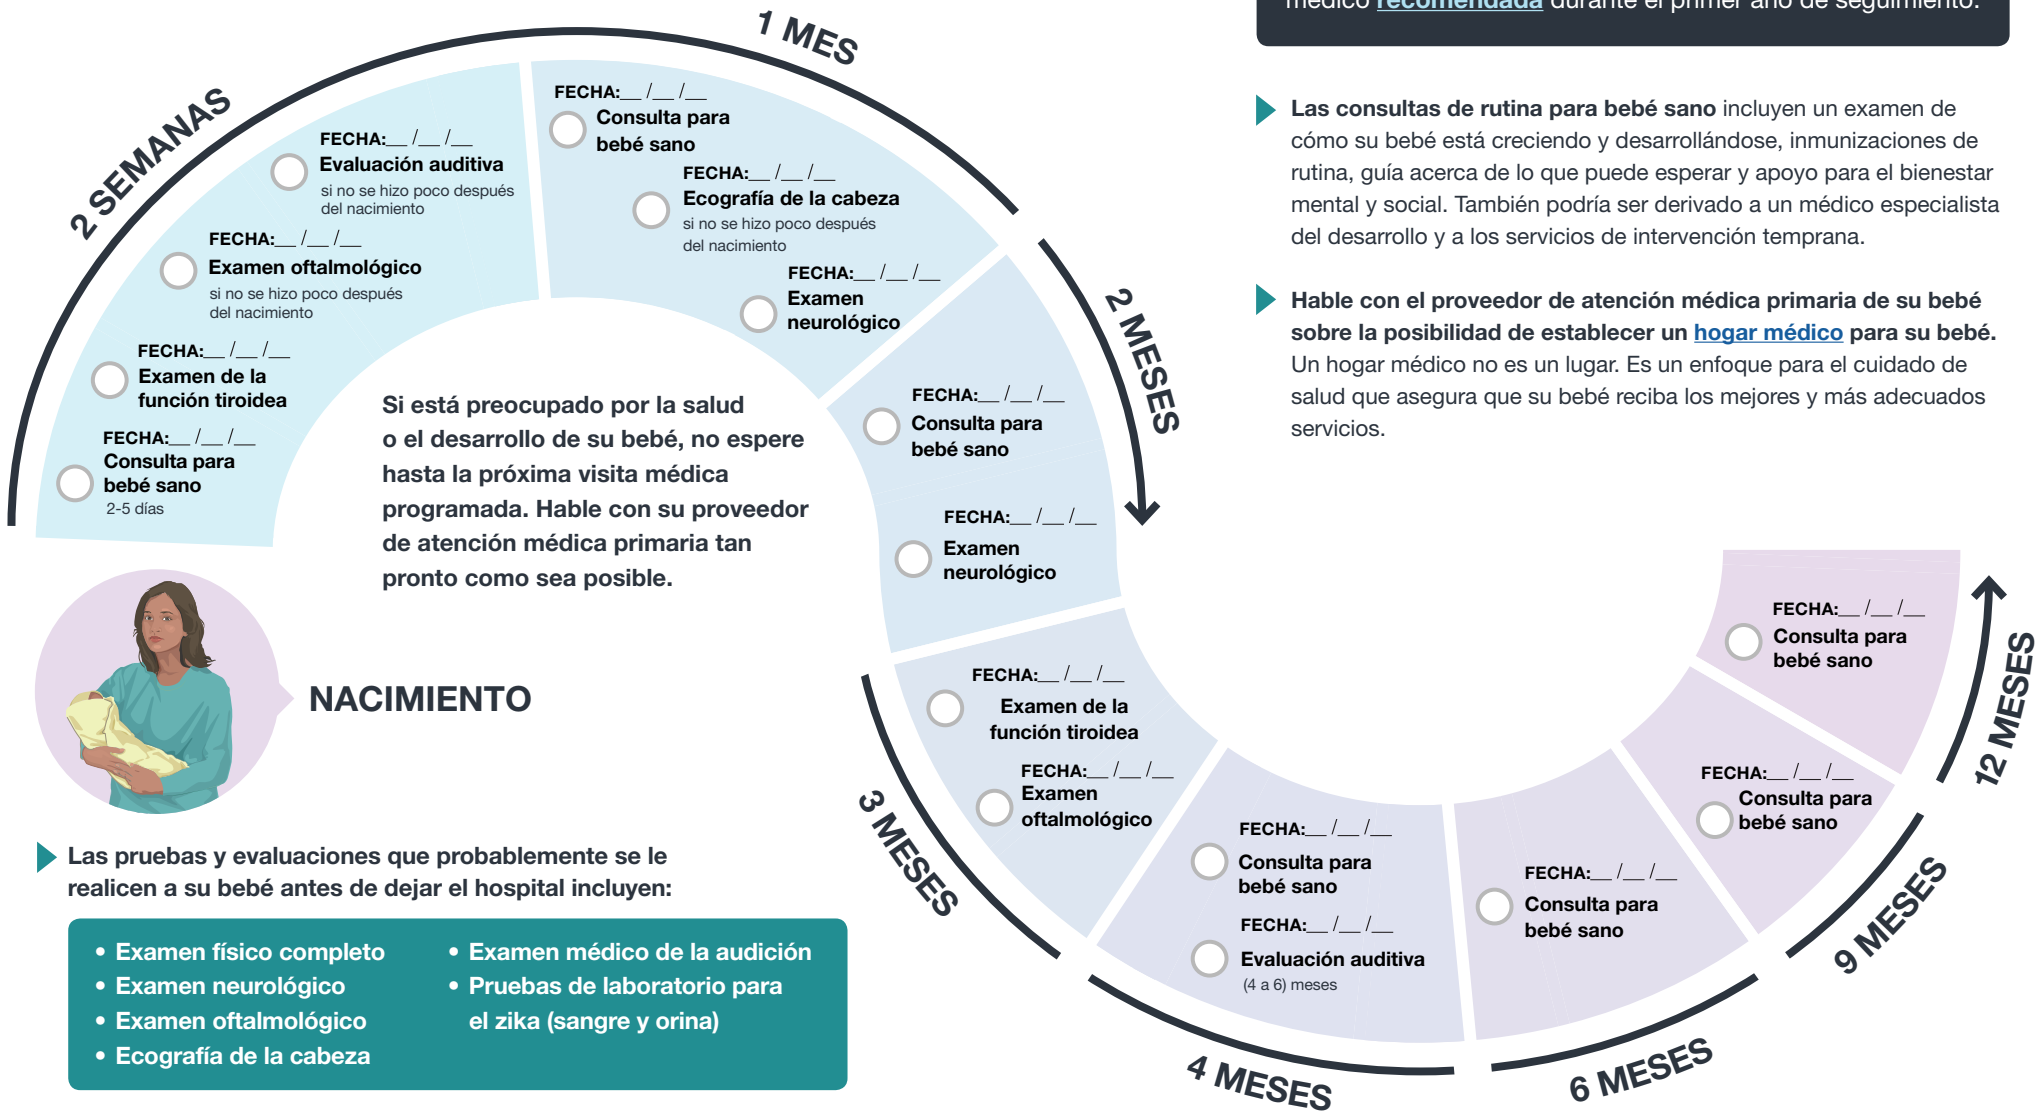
médico recomendada durante el primer año de seguimiento.

NACIMIENTO

2 SEMANAS

FECHA:__/__/__
Consulta para bebé sano
2-5 días

FECHA:__/__/__
Examen de la función tiroidea

FECHA:__/__/__
Examen oftalmológico
si no se hizo poco después del nacimiento

FECHA:__/__/__
Evaluación auditiva
si no se hizo poco después del nacimiento

1 MES

FECHA:__/__/__
Consulta para bebé sano

FECHA:__/__/__
Ecografía de la cabeza
si no se hizo poco después del nacimiento

FECHA:__/__/__
Examen neurológico

2 MESES

FECHA:__/__/__
Consulta para bebé sano

FECHA:__/__/__
Examen neurológico

Si está preocupado por la salud o el desarrollo de su bebé, no espere hasta la próxima visita médica programada. Hable con su proveedor de atención médica primaria tan pronto como sea posible.

3 MESES

FECHA:__/__/__
Examen de la función tiroidea

FECHA:__/__/__
Examen oftalmológico

4 MESES

FECHA:__/__/__
Consulta para bebé sano

FECHA:__/__/__
Evaluación auditiva
(4 a 6) meses

6 MESES

FECHA:__/__/__
Consulta para bebé sano

9 MESES

FECHA:__/__/__
Consulta para bebé sano

12 MESES

FECHA:__/__/__
Consulta para bebé sano

Las consultas de rutina para bebé sano incluyen un examen de cómo su bebé está creciendo y desarrollándose, inmunizaciones de rutina, guía acerca de lo que puede esperar y apoyo para el bienestar mental y social. También podría ser derivado a un médico especialista del desarrollo y a los servicios de intervención temprana.

Hable con el proveedor de atención médica primaria de su bebé sobre la posibilidad de establecer un hogar médico para su bebé. Un hogar médico no es un lugar. Es un enfoque para el cuidado de salud que asegura que su bebé reciba los mejores y más adecuados servicios.

Las pruebas y evaluaciones que probablemente se le realicen a su bebé antes de dejar el hospital incluyen:

• Examen físico completo
• Examen neurológico
• Examen oftalmológico
• Ecografía de la cabeza
• Examen médico de la audición
• Pruebas de laboratorio para el zika (sangre y orina)